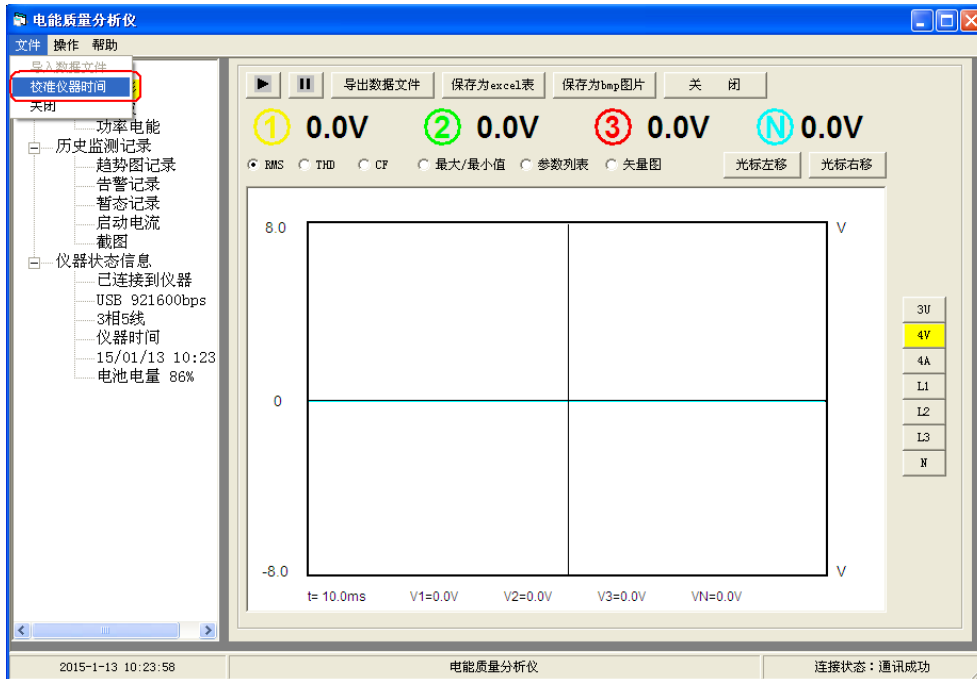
电能质量分析仪

文件 操作 帮助

导入数据文件
校准仪器时间
关闭

功率电能
历史监测记录
趋势图记录
告警记录
暂态记录
启动电流
截图
仪器状态信息
已连接到仪器
USB 921600bps
3相5线
仪器时间
15/01/13 10:23
电池电量 86%

导出数据文件 保存为excel表 保存为bmp图片 关 闭

1 0.0V 2 0.0V 3 0.0V N 0.0V

RMS THD CF 最大/最小值 参数列表 矢量图 光标左移 光标右移

8.0 V
0
-8.0 V

t= 10.0ms V1=0.0V V2=0.0V V3=0.0V VN=0.0V

3U
4V
4A
L1
L2
L3
N

2015-1-13 10:23:58 电能质量分析仪 连接状态：通讯成功